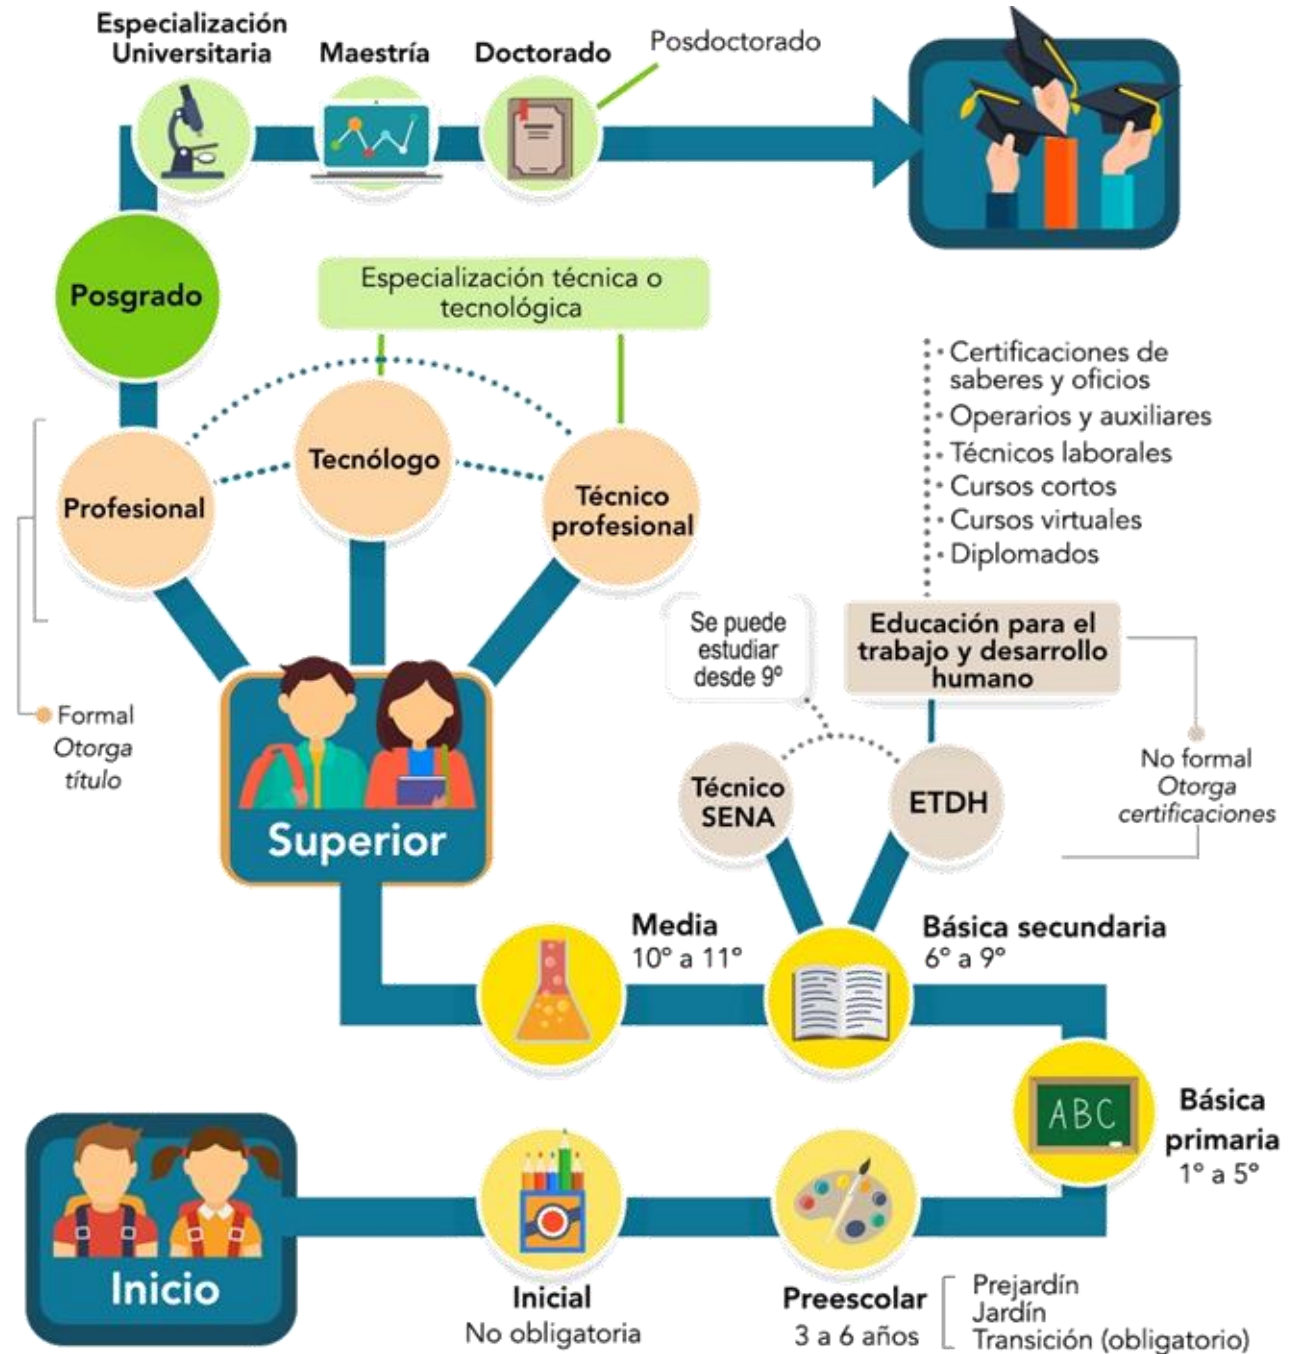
Especialización Universitaria

Maestría

Doctorado

Posdoctorado

Posgrado

Especialización técnica o tecnológica

Profesional

Tecnólogo

Técnico profesional

Formal
*Otorga título*

Superior

Certificaciones de saberes y oficios
Operarios y auxiliares
Técnicos laborales
Cursos cortos
Cursos virtuales
Diplomados

Se puede estudiar desde 9º

Educación para el trabajo y desarrollo humano

No formal
*Otorga certificaciones*

Técnico SENA

ETDH

Media
10º a 11º

Básica secundaria
6º a 9º

ABC

Básica primaria
1º a 5º

Inicio

Inicial
No obligatoria

Preescolar
3 a 6 años

Prejardín
Jardín
Transición (obligatorio)